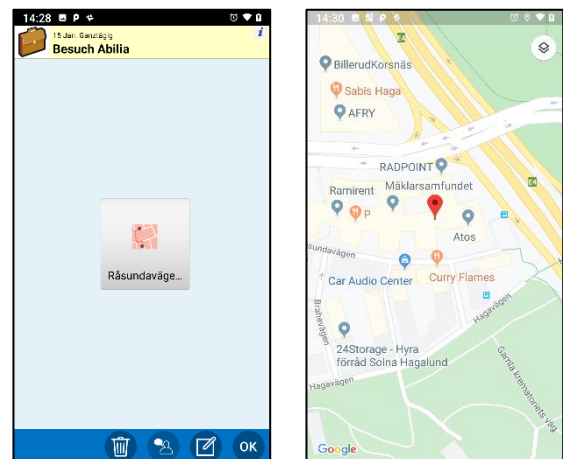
14:28

15 Jan. Ganztägig
Besuch Abilia

Råsundaväge...

OK

14:30

BillerudKorsnäs
Sabis Haga
AFRY
RADPOINT
Ramirent
Mäklarsamfundet
P
Atos
Råsundavägen
Car Audio Center
Curry Flames
Hagavägen
Brahevägen
24Storage - Hyra förråd Solna Hagalund
Hagavägen
Gamla travbanans väg
Google